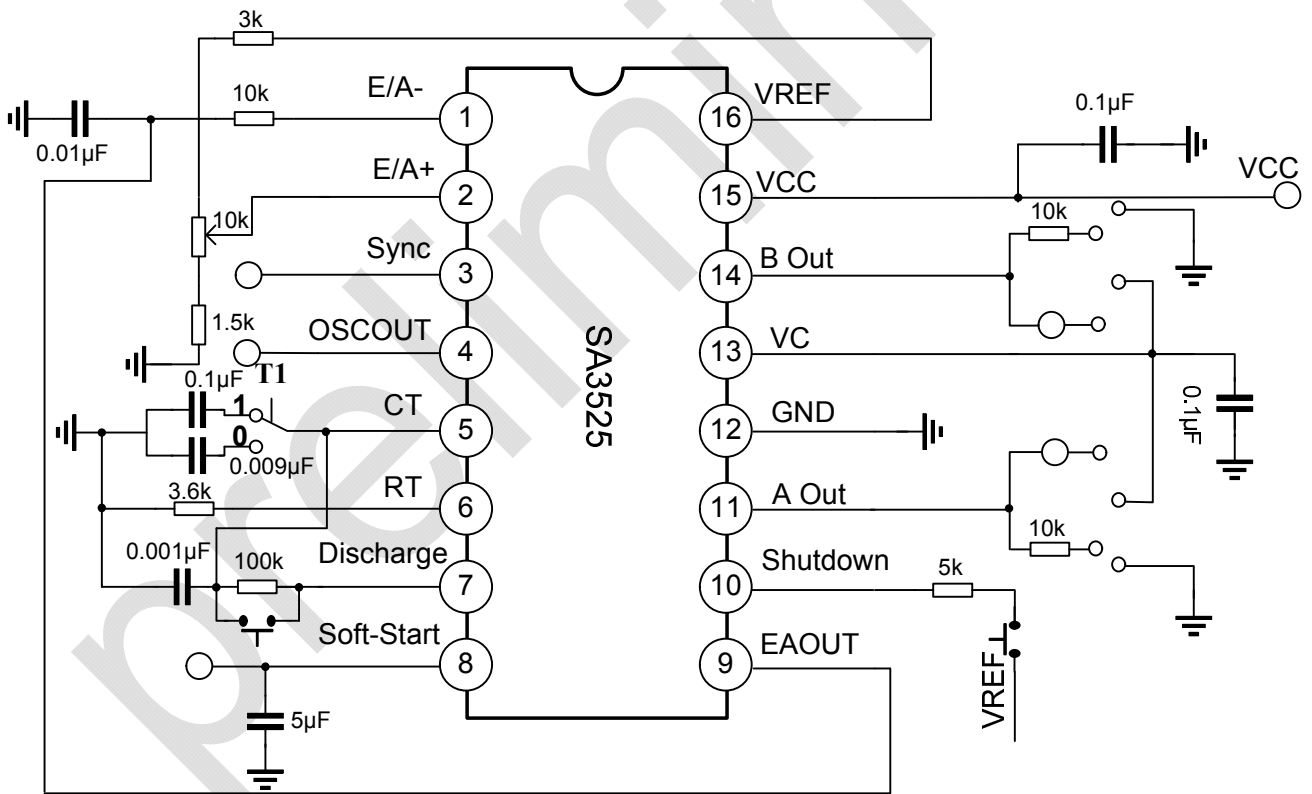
3k

10k

E/A-

1

16

VREF

0.1μF

0.01μF

E/A+

2

15

VCC

VCC

10k

10k

Sync

3

14

B Out

1.5k

OSCOUT

4

13

VC

0.1μF

T1

0.1μF

1

CT

5

SA3525

12

GND

0

0.009μF

3.6k

RT

6

11

A Out

0.001μF

100k

Discharge

7

10

Shutdown

5k

10k

Soft-Start

8

9

EAOUT

VREF

5μF

preliminary